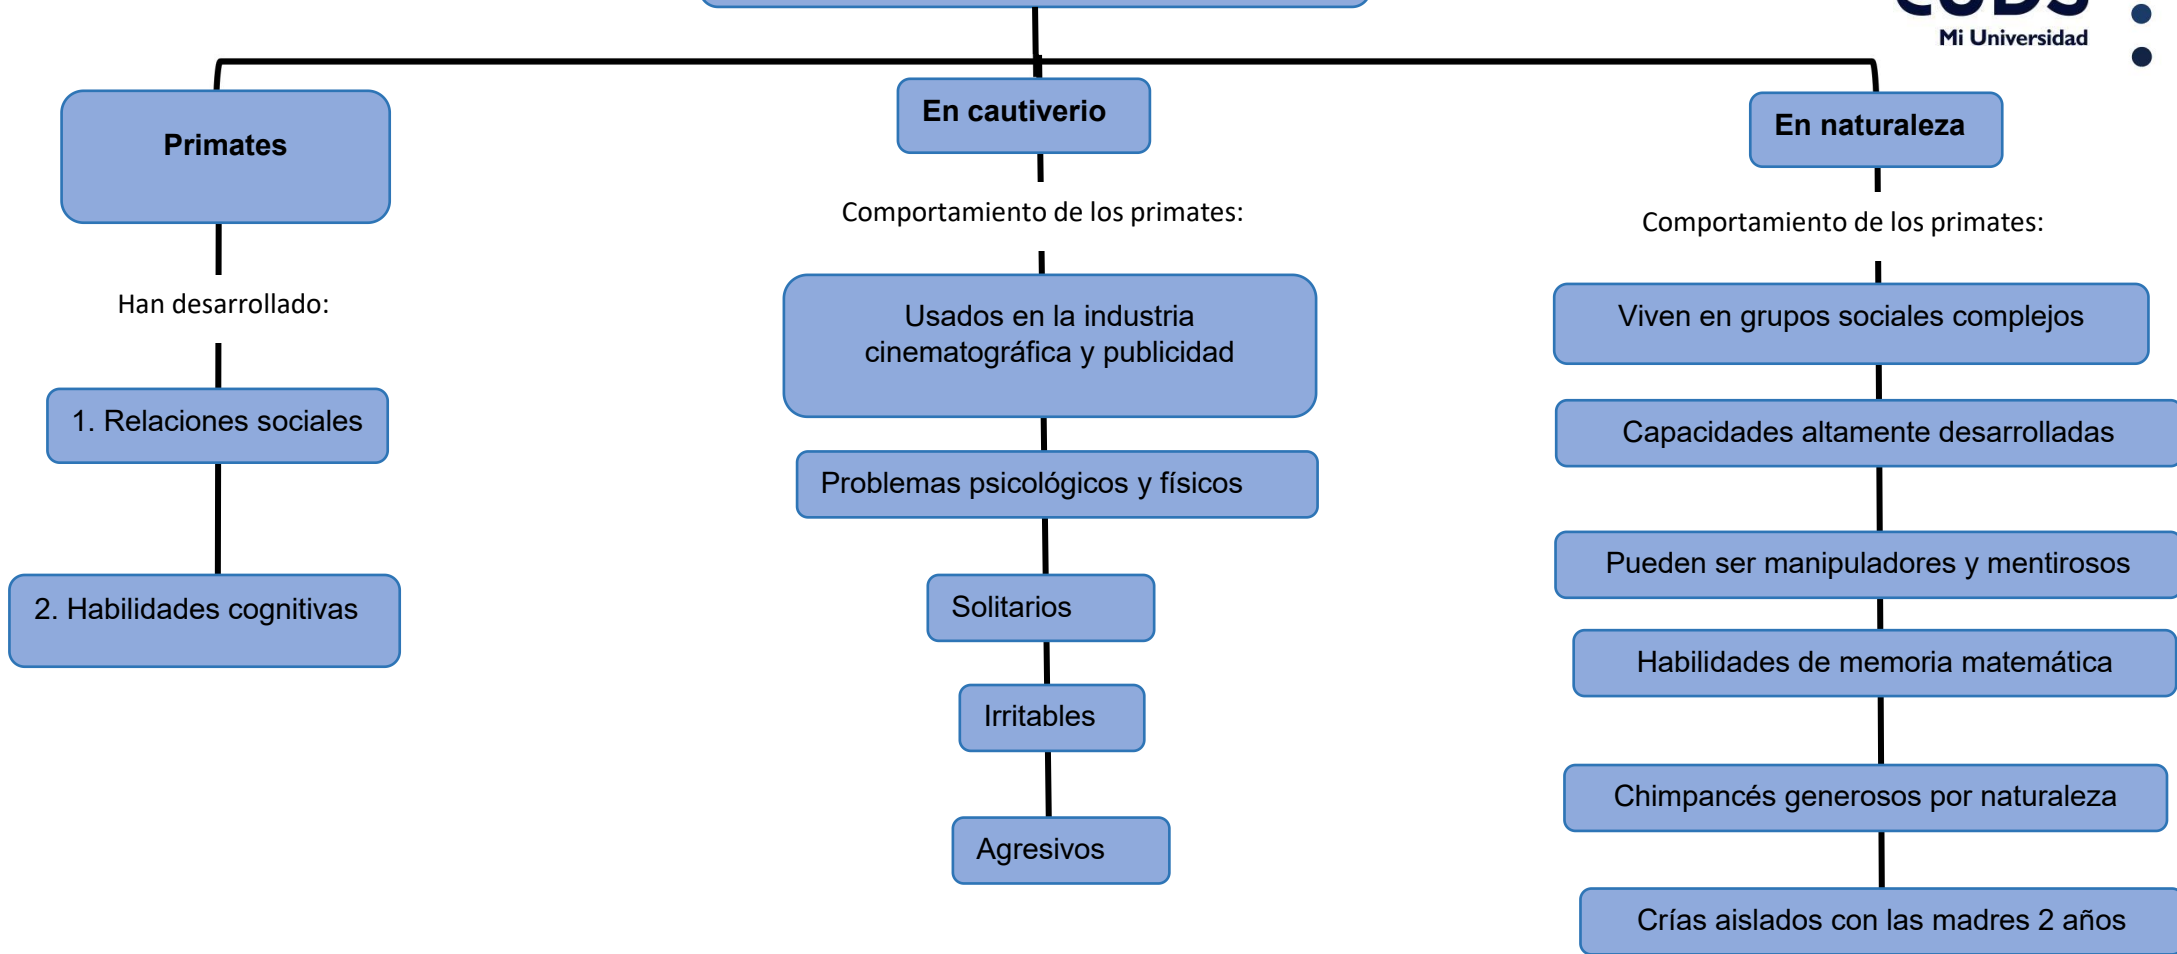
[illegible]
Mi Universidad

Primates

Han desarrollado:

1. Relaciones sociales

2. Habilidades cognitivas

En cautiverio

Comportamiento de los primates:

Usados en la industria cinematográfica y publicidad

Problemas psicológicos y físicos

Solitarios

Irritables

Agresivos

En naturaleza

Comportamiento de los primates:

Viven en grupos sociales complejos

Capacidades altamente desarrolladas

Pueden ser manipuladores y mentirosos

Habilidades de memoria matemática

Chimpancés generosos por naturaleza

Crías aislados con las madres 2 años